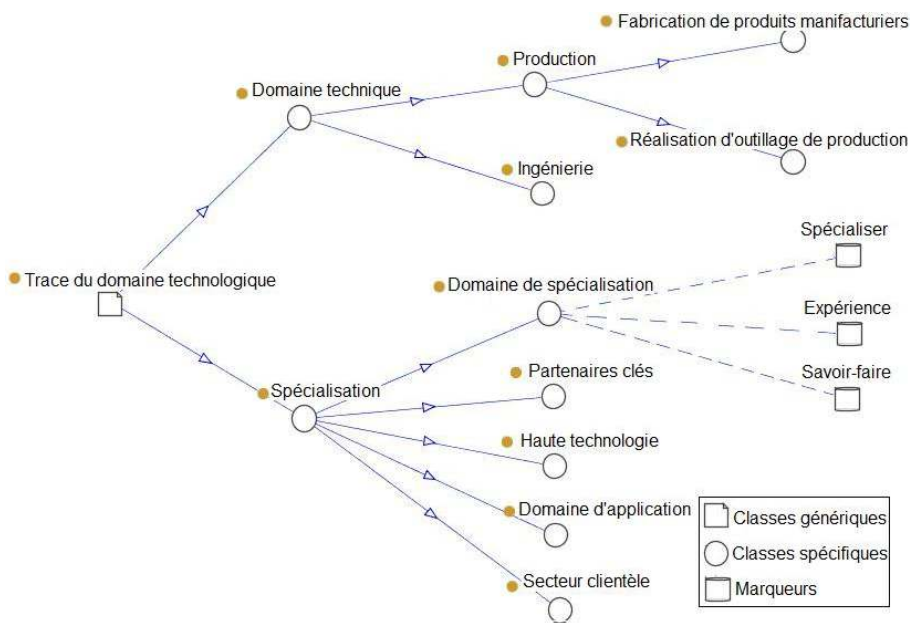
Fabrication de produits manifacturiers

Production

Domaine technique

Réalisation d'outillage de production

Ingénierie

Spécialiser

Trace du domaine technologique

Domaine de spécialisation

Expérience

Savoir-faire

Spécialisation

Partenaires clés

Haute technologie

Domaine d'application

Secteur clientèle

Classes génériques

Classes spécifiques

Marqueurs